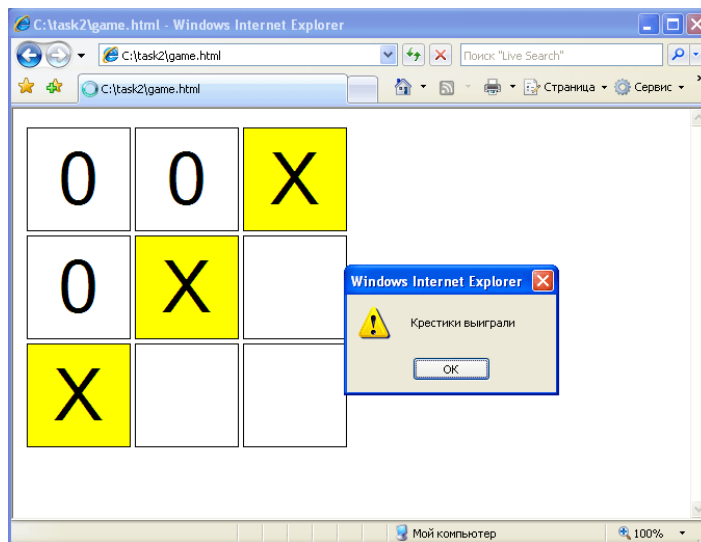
C:\task2\game.html - Windows Internet Explorer

C:\task2\game.html

Поиск "Live Search"

C:\task2\game.html

Страница ▾ Сервис ▾

| 0 | 0 | X |
|---|---|---|
| 0 | X |   |
| X |   |   |

Windows Internet Explorer

Крестики выиграли

OK

Мой компьютер

100%